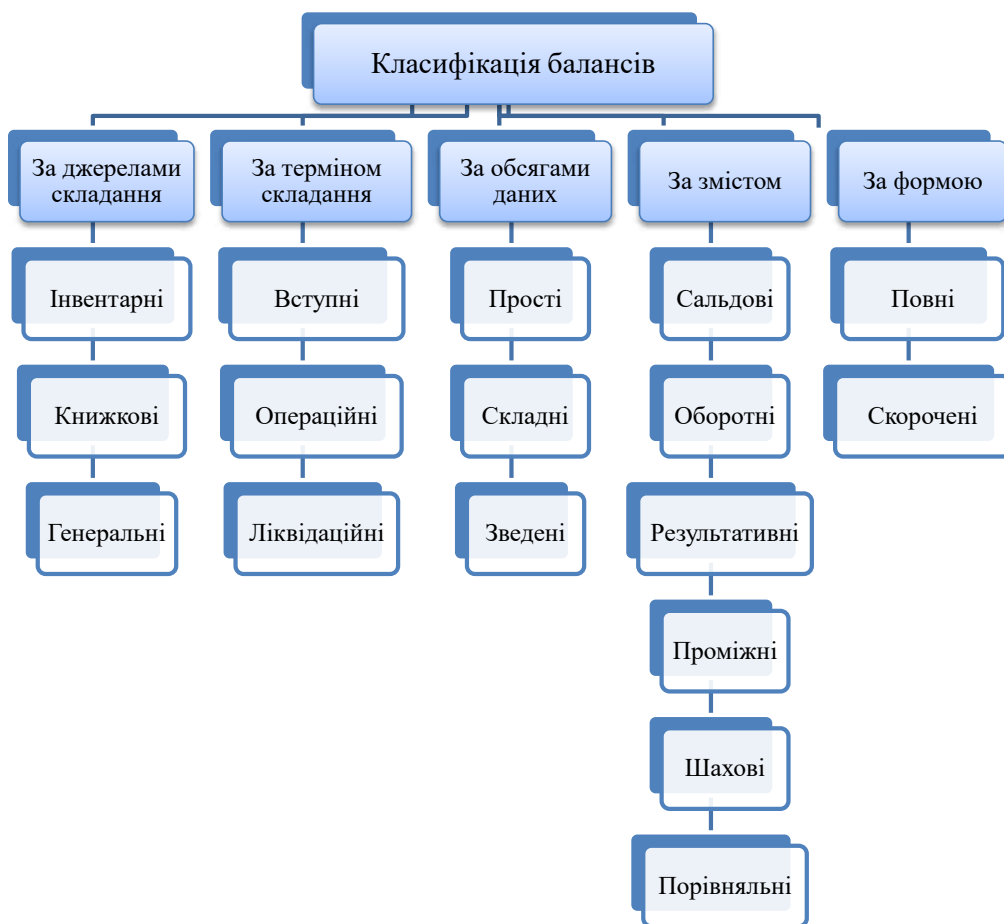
Класифікація балансів

За джерелами складання

Інвентарні

Книжкові

Генеральні

За терміном складання

Вступні

Операційні

Ліквідаційні

За обсягами даних

Прості

Складні

Зведені

За змістом

Сальдові

Оборотні

Результативні

Проміжні

Шахові

Порівняльні

За формою

Повні

Скорочені